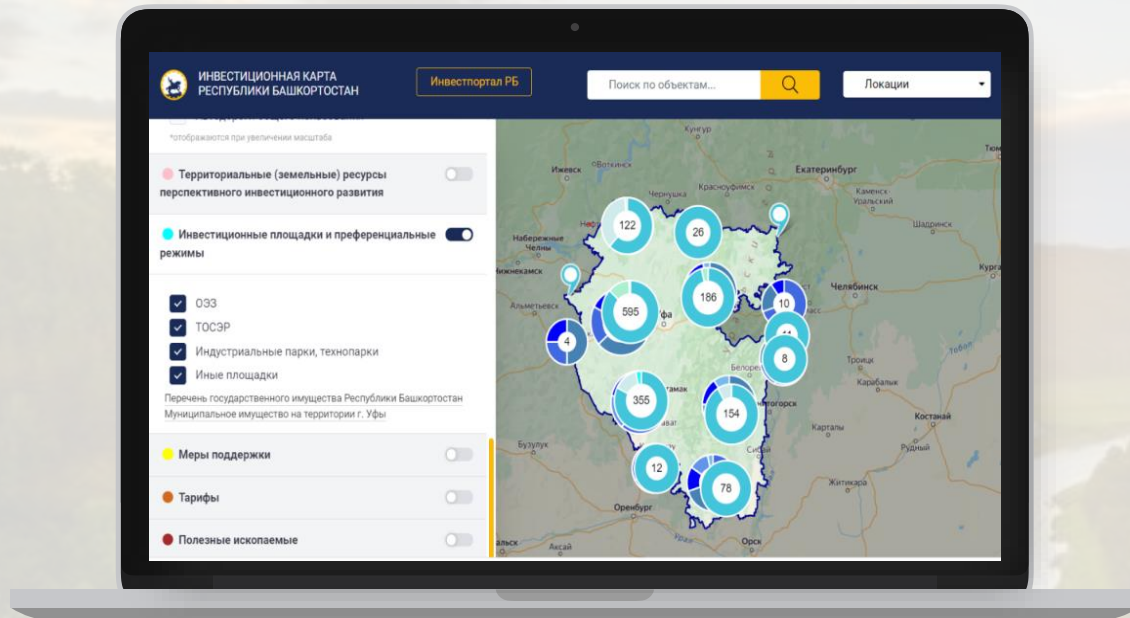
ИНВЕСТИЦИОННАЯ КАРТА РЕСПУБЛИКИ БАШКОРТОСТАН

Инвестпортал РБ

Поиск по объектам...

Локации

*отображаются при увеличении масштаба

Территориальные (земельные) ресурсы перспективного инвестиционного развития

Инвестиционные площадки и преференциальные режимы

ОЭЗ

ТОСЭР

Индустриальные парки, технопарки

Иные площадки

Перечень государственного имущества Республики Башкортостан

Муниципальное имущество на территории г. Уфы

Меры поддержки

Тарифы

Полезные ископаемые

Кунгур
Ижевск
Екатеринбург
Чернушка
Красноуфимск
Каменск-Уральский
Шадринск
Набережные Челны
Нижнекамск
Альметьевск
Челябинск
Курган
Троицк
Карабалык
Костанай
Карталы
Рудный
Бузулук
Житикара
Оренбург
Орск
Аксай
Белорецк
Тобол
Тюмень

122
26
186
10
595
4
11
8
355
154
12
78